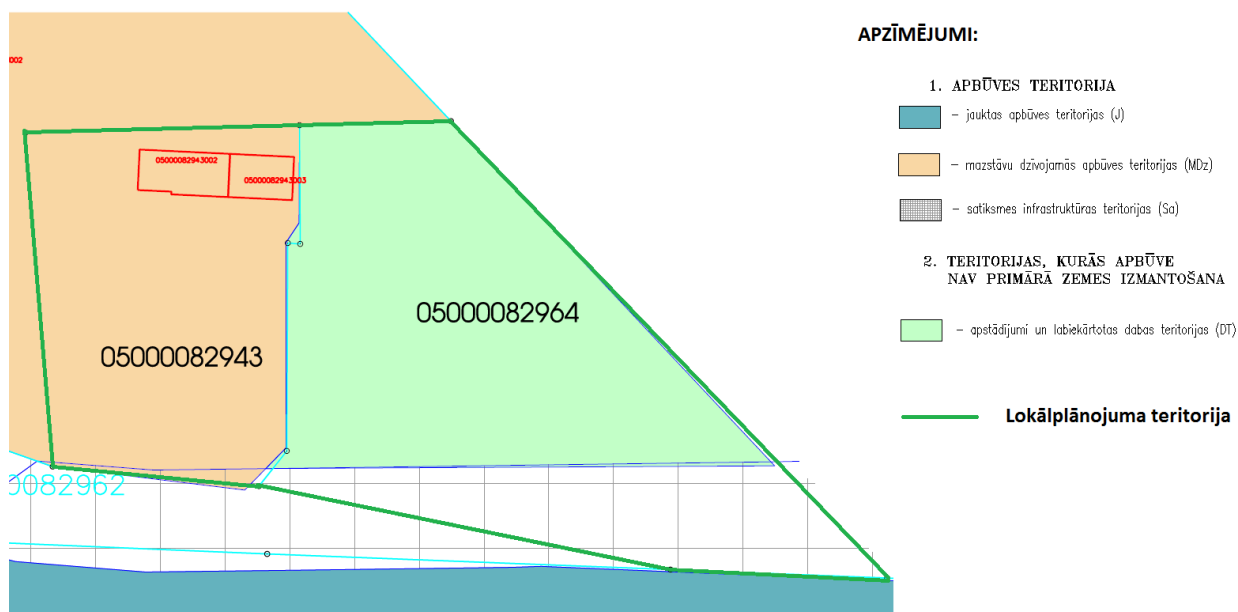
002

05000082943002

05000082943003

05000082964

05000082943

0082962

APZĪMĒJUMI:

1. APBŪVES TERITORIJA

– jauktas apbūves teritorijas (J)

– mazstāvu dzīvojamās apbūves teritorijas (MDz)

– satiksmes infrastruktūras teritorijas (Sa)

2. TERITORIJAS, KURĀS APBŪVE NAV PRIMĀRĀ ZEMES IZMANTOŠANA

– apstādījumi un labiekārtotas dabas teritorijas (DT)

Lokālplānojuma teritorija